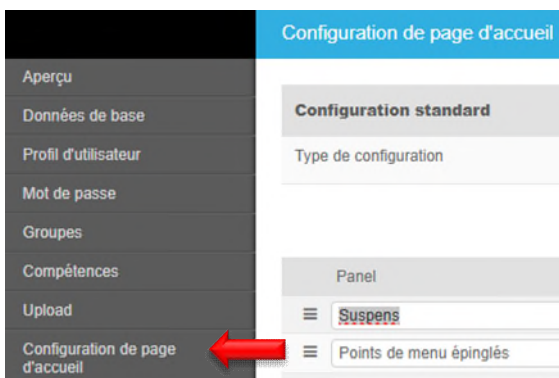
Aperçu
Données de base
Profil d'utilisateur
Mot de passe
Groupes
Compétences
Upload
Configuration de page d'accueil

Configuration de page d'accueil

Configuration standard

Type de configuration

Panel

Suspens

Points de menu épinglés